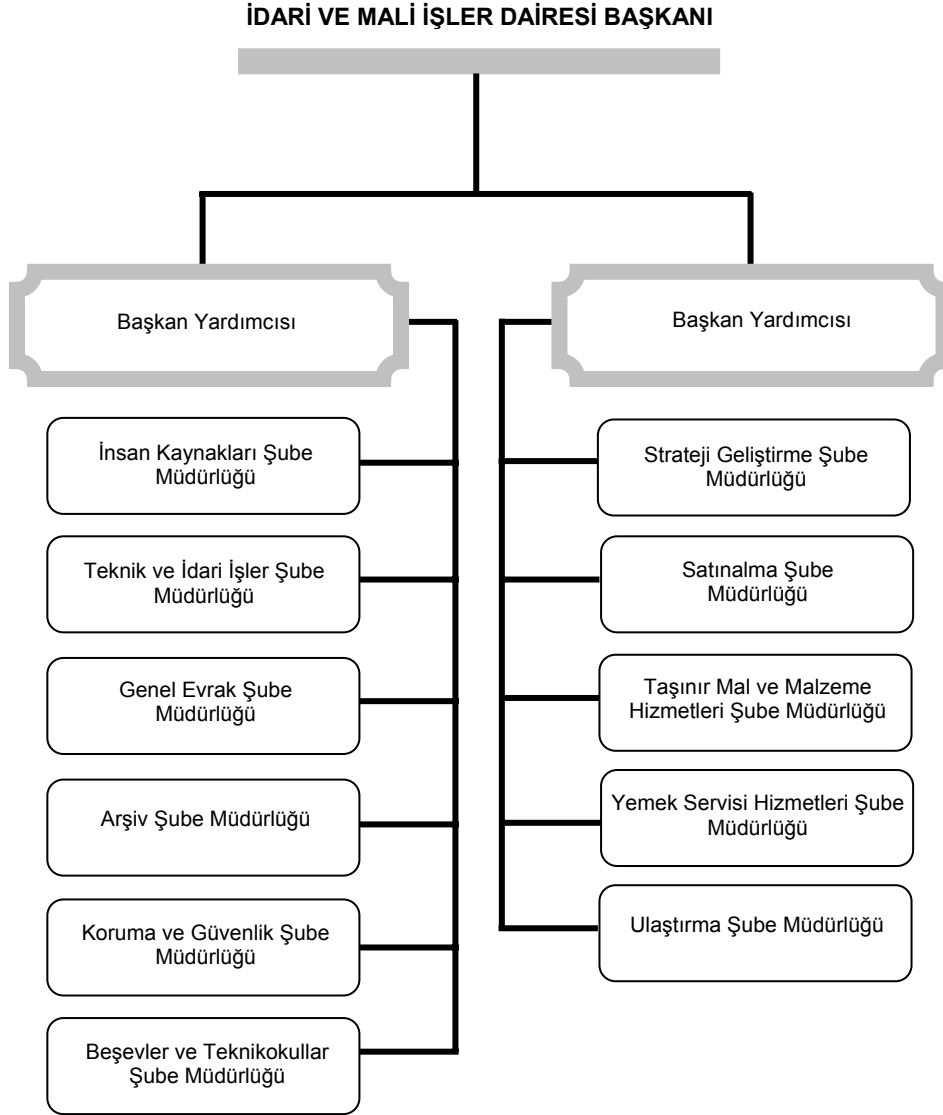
İDARİ VE MALİ İŞLER DAİRESİ BAŞKANI

Başkan Yardımcısı

İnsan Kaynakları Şube Müdürlüğü

Teknik ve İdari İşler Şube Müdürlüğü

Genel Evrak Şube Müdürlüğü

Arşiv Şube Müdürlüğü

Koruma ve Güvenlik Şube Müdürlüğü

Beşevler ve Teknikokullar Şube Müdürlüğü

Başkan Yardımcısı

Strateji Geliştirme Şube Müdürlüğü

Satınalma Şube Müdürlüğü

Taşınır Mal ve Malzeme Hizmetleri Şube Müdürlüğü

Yemek Servisi Hizmetleri Şube Müdürlüğü

Ulaştırma Şube Müdürlüğü